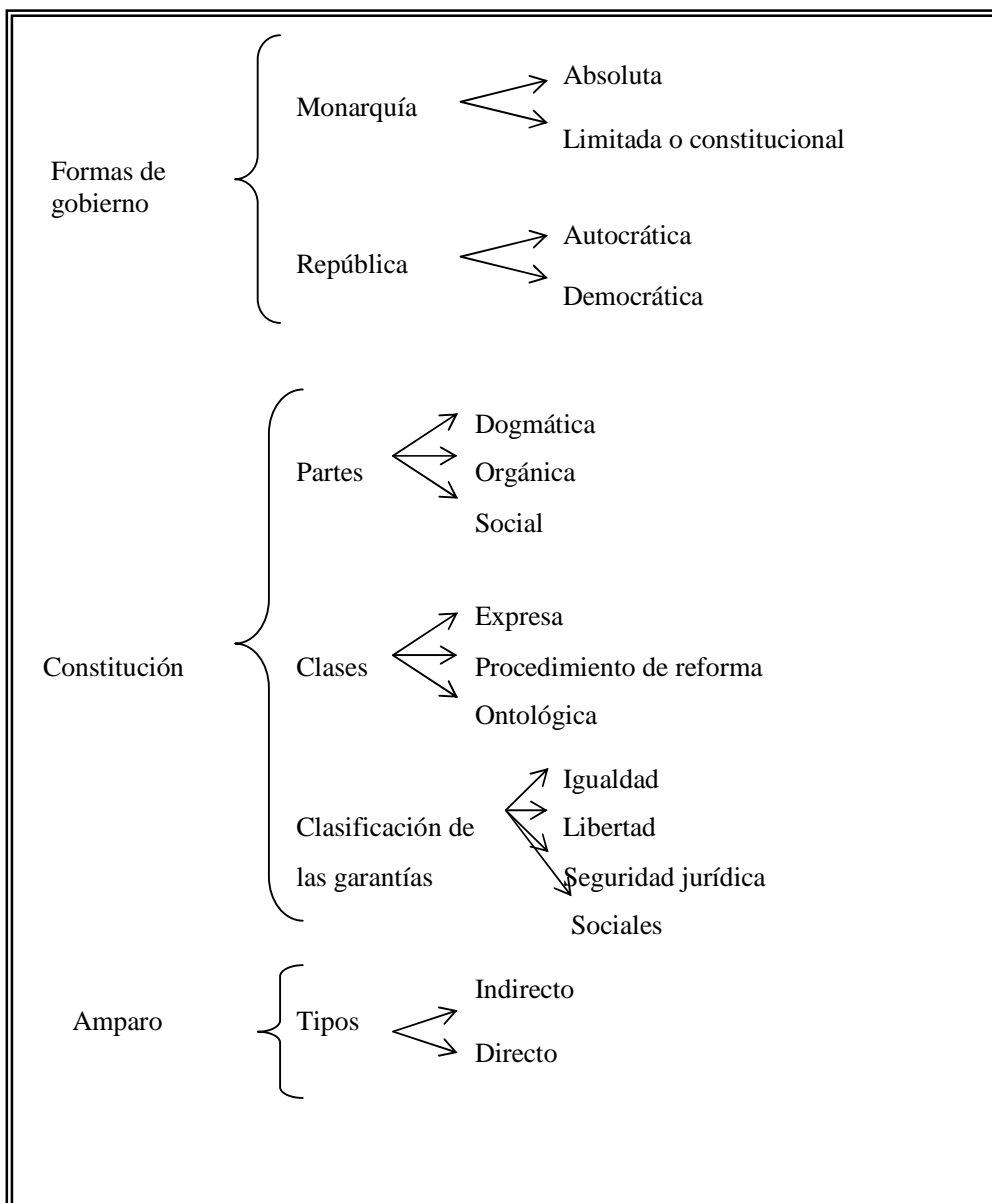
Formas de gobierno

Monarquía
Absoluta
Limitada o constitucional

República
Autocrática
Democrática

Constitución

Partes
Dogmática
Orgánica
Social

Clases
Expresa
Procedimiento de reforma
Ontológica

Clasificación de las garantías
Igualdad
Libertad
Seguridad jurídica
Sociales

Amparo

Tipos
Indirecto
Directo